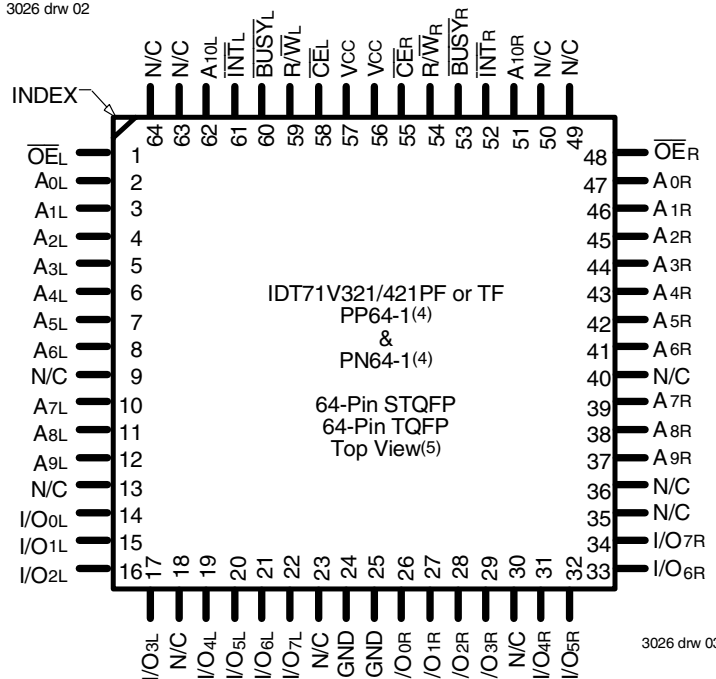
3026 drw 02

N/C N/C A10L $\overline{INT}_L$ $\overline{BUSY}_L$ R/$\overline{W}_L$ $\overline{CE}_L$ VCC VCC $\overline{CE}_R$ R/$\overline{W}_R$ $\overline{BUSY}_R$ $\overline{INT}_R$ A10R N/C N/C

64 63 62 61 60 59 58 57 56 55 54 53 52 51 50 49

INDEX

$\overline{OE}_L$ 1
A0L 2
A1L 3
A2L 4
A3L 5
A4L 6
A5L 7
A6L 8
N/C 9
A7L 10
A8L 11
A9L 12
N/C 13
I/O0L 14
I/O1L 15
I/O2L 16

48 $\overline{OE}_R$
47 A0R
46 A1R
45 A2R
44 A3R
43 A4R
42 A5R
41 A6R
40 N/C
39 A7R
38 A8R
37 A9R
36 N/C
35 N/C
34 I/O7R
33 I/O6R

IDT71V321/421PF or TF
PP64-1$^{(4)}$
&
PN64-1$^{(4)}$

64-Pin STQFP
64-Pin TQFP
Top View$^{(5)}$

17 18 19 20 21 22 23 24 25 26 27 28 29 30 31 32

I/O3L N/C I/O4L I/O5L I/O6L I/O7L N/C GND GND I/O0R I/O1R I/O2R I/O3R N/C I/O4R I/O5R

3026 drw 03